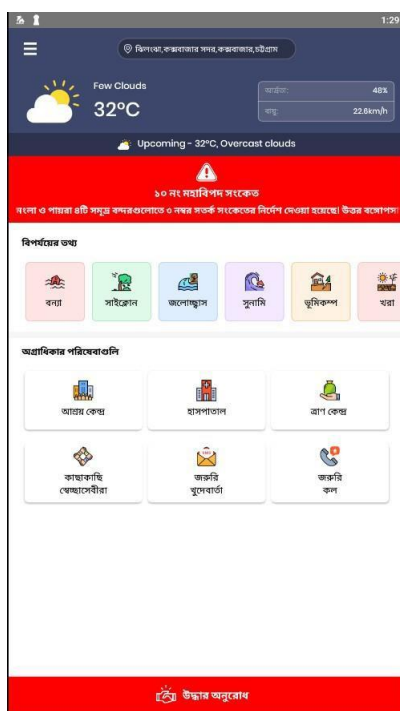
1:29

ঝিলংজা,কক্সবাজার সদর,কক্সবাজার,চট্টগ্রাম

Few Clouds
32°C

আর্দ্রতা: 48%
বায়ু: 22.6km/h

Upcoming - 32°C, Overcast clouds

১০ নং মহাবিপদ সংকেত
বংলা ও পায়রা ৪টি সমুদ্র বন্দরগুলোতে ৩ নম্বর সতর্ক সংকেতের নির্দেশ দেওয়া হয়েছে। উত্তর বঙ্গোপসা

বিপর্যয়ের তথ্য

বন্যা
সাইক্লোন
জলোচ্ছ্বাস
সুনামি
ভূমিকম্প
খরা

অগ্রাধিকার পরিষেবাগুলি

আশ্রয় কেন্দ্র
হাসপাতাল
ত্রাণ কেন্দ্র
কাছাকাছি স্বেচ্ছাসেবীরা
জরুরি খুদেবার্তা
জরুরি কল

উদ্ধার অনুরোধ